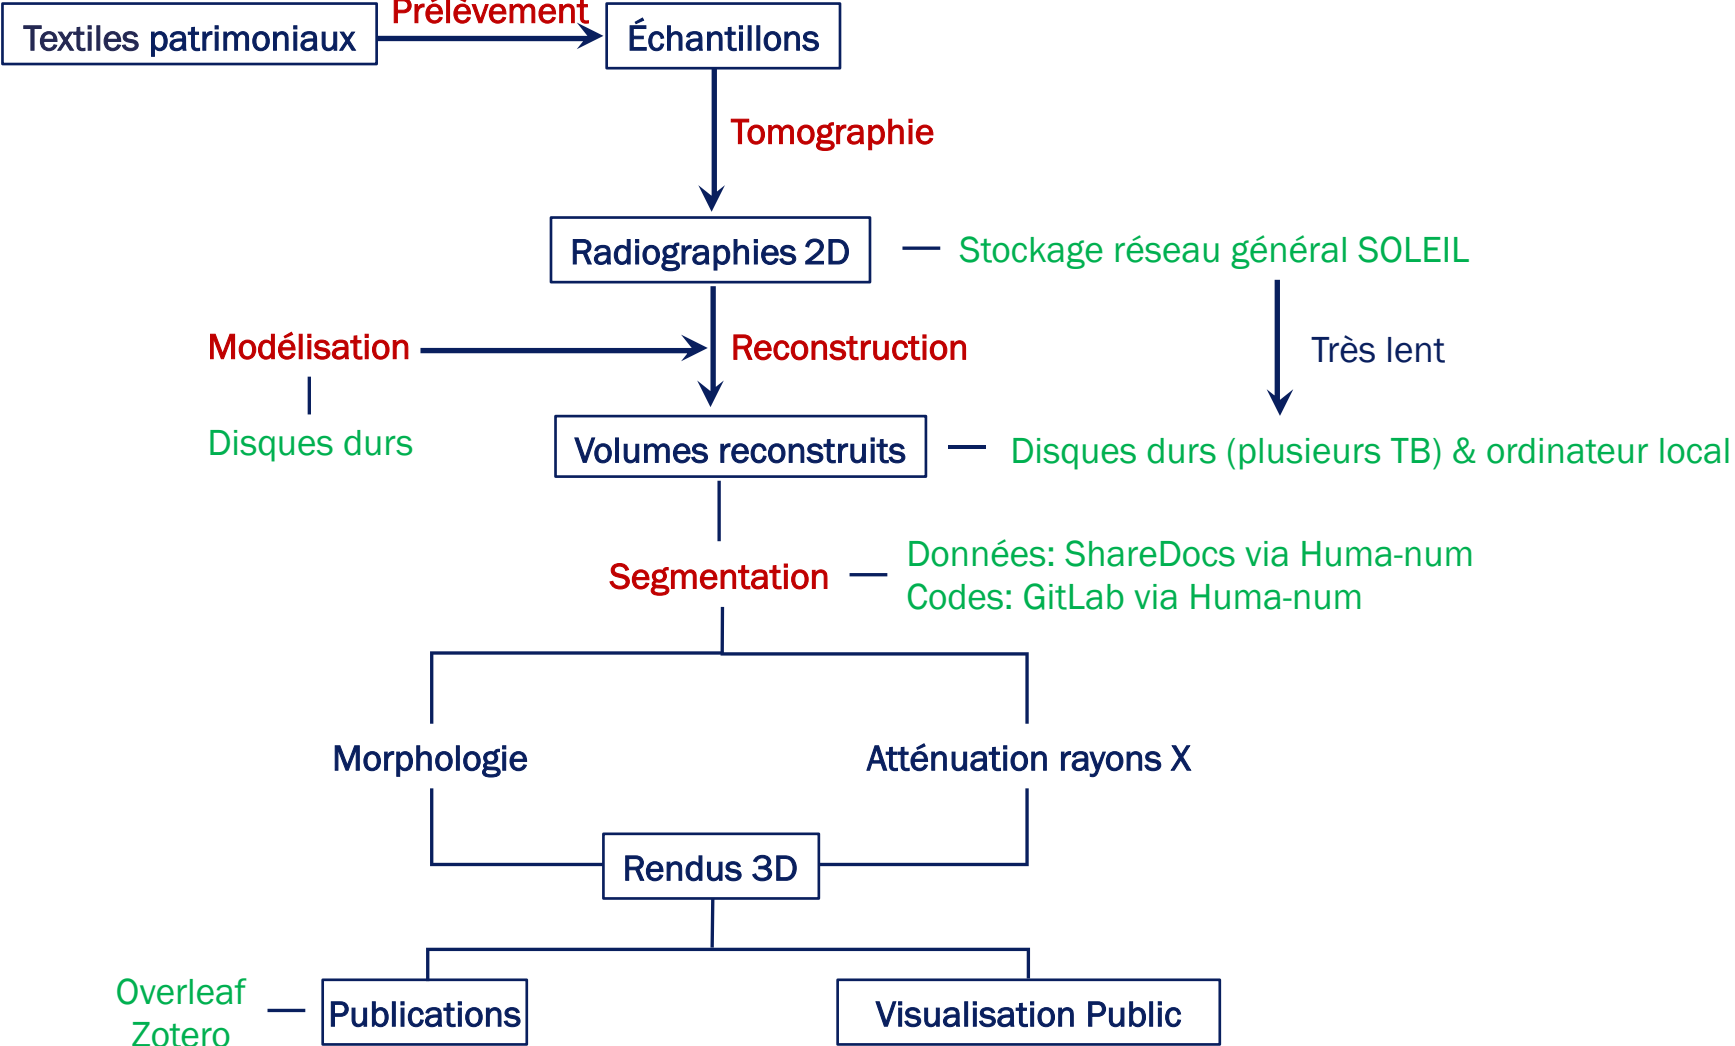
Textiles patrimoniaux

Prélèvement

Échantillons

Tomographie

Radiographies 2D

Stockage réseau général SOLEIL

Très lent

Modélisation

Reconstruction

Disques durs

Volumes reconstruits

Disques durs (plusieurs TB) & ordinateur local

Segmentation

Données: ShareDocs via Huma-num
Codes: GitLab via Huma-num

Morphologie

Atténuation rayons X

Rendus 3D

Overleaf
Zotero

Publications

Visualisation Public